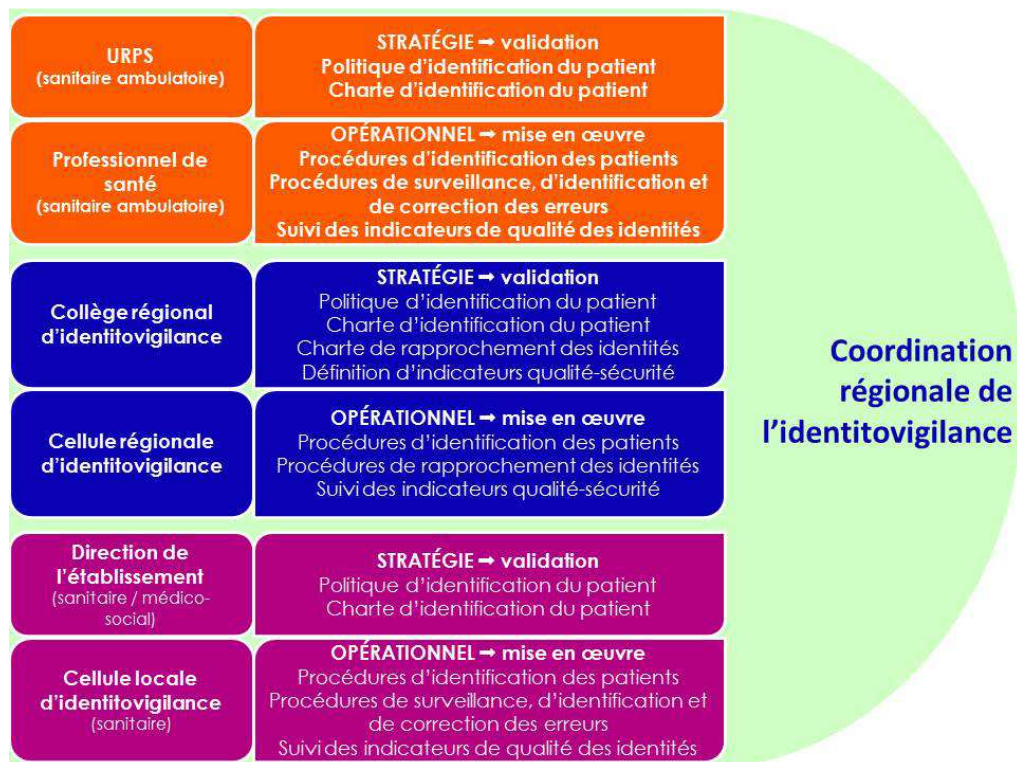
URPS
(sanitaire ambulatoire)

STRATÉGIE ➡ validation
Politique d'identification du patient
Charte d'identification du patient

Professionnel de santé
(sanitaire ambulatoire)

OPÉRATIONNEL ➡ mise en œuvre
Procédures d'identification des patients
Procédures de surveillance, d'identification et de correction des erreurs
Suivi des indicateurs de qualité des identités

Collège régional d'identitovigilance

STRATÉGIE ➡ validation
Politique d'identification du patient
Charte d'identification du patient
Charte de rapprochement des identités
Définition d'indicateurs qualité-sécurité

Cellule régionale d'identitovigilance

OPÉRATIONNEL ➡ mise en œuvre
Procédures d'identification des patients
Procédures de rapprochement des identités
Suivi des indicateurs qualité-sécurité

Direction de l'établissement
(sanitaire / médico-social)

STRATÉGIE ➡ validation
Politique d'identification du patient
Charte d'identification du patient

Cellule locale d'identitovigilance
(sanitaire)

OPÉRATIONNEL ➡ mise en œuvre
Procédures d'identification des patients
Procédures de surveillance, d'identification et de correction des erreurs
Suivi des indicateurs de qualité des identités

Coordination régionale de l'identitovigilance